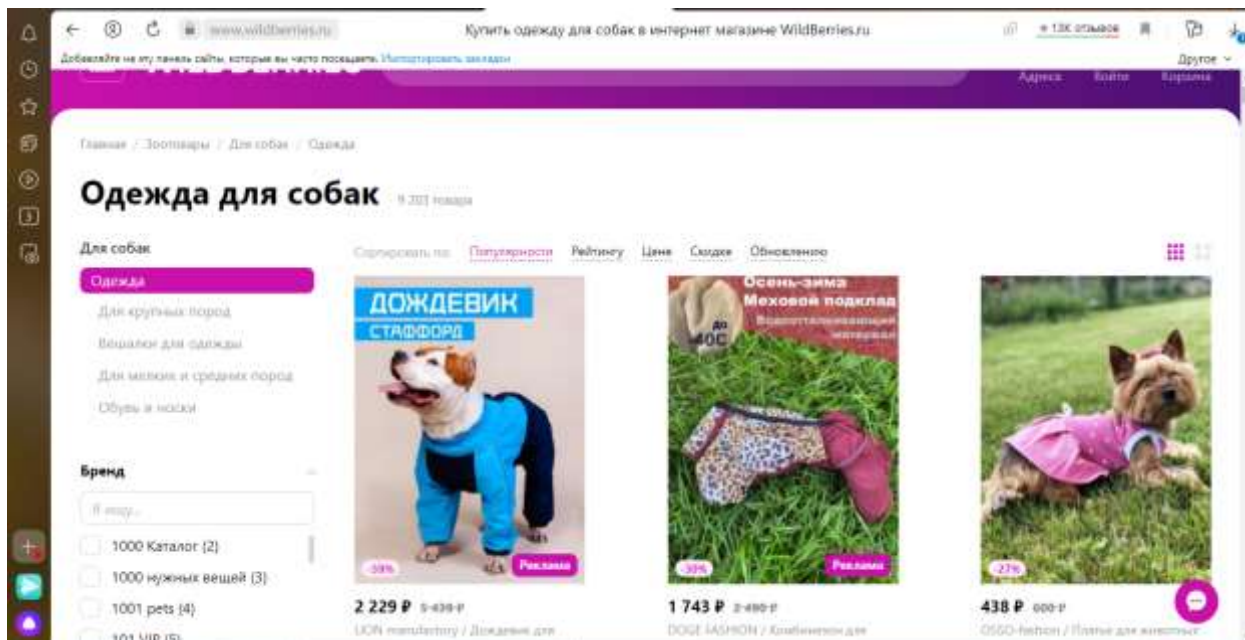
www.wildberries.ru Купить одежду для собак в интернет магазине WildBerries.ru ★ 13K отзывов

Добавляйте на эту панель сайты, которые вы часто посещаете. Импортировать закладки

Другое

Адреса Войти Корзина

Главная / Зоотовары / Для собак / Одежда

Одежда для собак 9 203 товара

Для собак

Одежда

Для крупных пород

Вешалки для одежды

Для мелких и средних пород

Обувь и носки

Бренд

Я ищу...

1000 Каталог (2)

1000 нужных вещей (3)

1001 pets (4)

101 VIP (5)

Сортировать по: Популярности Рейтингу Цене Скидке Обновлению

ДОЖДЕВИК СТАФФОРД

-59% Реклама

2 229 ₽ 5 439 ₽

LION manufactory / Дождевик для

Осень-зима Меховой подклад Водоотталкивающий материал

до -40С

-30% Реклама

1 743 ₽ 2 490 ₽

DOGE FASHION / Комбинезон для

-27%

438 ₽ 600 ₽

OSSO-fashion / Платье для животных